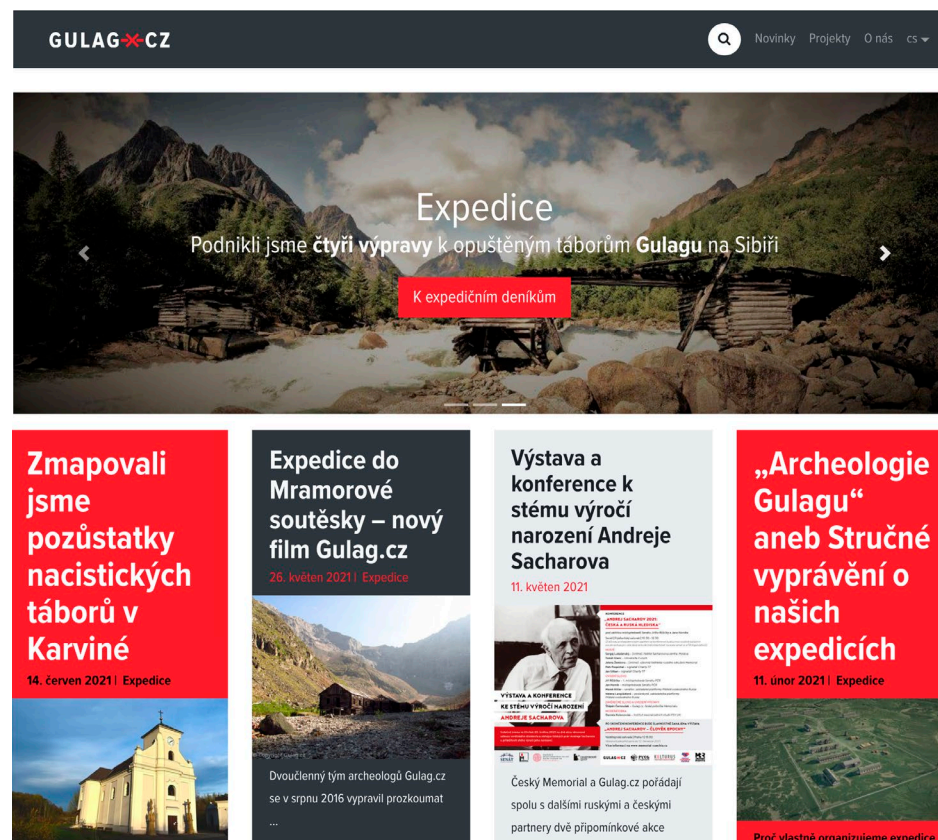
GULAG CZ

Novinky Projekty O nás cs

Expedice

Podnikli jsme **čtyři výpravy** k opuštěným táborům **Gulagu** na Sibiři

K expedičním deníkům

Zmapovali jsme pozůstatky nacistických táborů v Karviné

14. červen 2021 | Expedice

Expedice do Mramorové soutěsky – nový film Gulag.cz

26. květen 2021 | Expedice

Dvoučlenný tým archeologů Gulag.cz se v srpnu 2016 vypravil prozkoumat

...

Výstava a konference k stému výročí narození Andreje Sacharova

11. květen 2021

VÝSTAVA A KONFERENCE KE STÉMU VÝROČÍ NAROZENÍ ANDREJE SACHAROVA

Český Memorial a Gulag.cz pořádají spolu s dalšími ruskými a českými partnery dvě připomínkové akce

„Archeologie Gulagu“ aneb Stručné vyprávění o našich expedicích

11. únor 2021 | Expedice

Proč vlastně organizujeme expedice